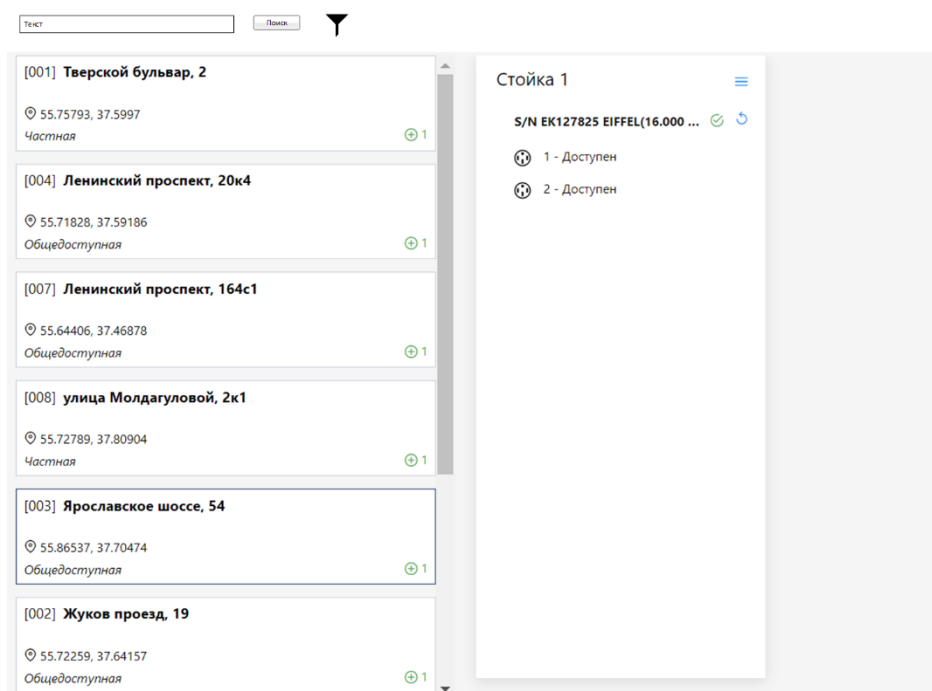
Текст

Поиск

[001] **Тверской бульвар, 2**

55.75793, 37.5997

*Частная* 1

[004] **Ленинский проспект, 20к4**

55.71828, 37.59186

*Общедоступная* 1

[007] **Ленинский проспект, 164с1**

55.64406, 37.46878

*Общедоступная* 1

[008] **улица Молдагуловой, 2к1**

55.72789, 37.80904

*Частная* 1

[003] **Ярославское шоссе, 54**

55.86537, 37.70474

*Общедоступная* 1

[002] **Жуков проезд, 19**

55.72259, 37.64157

*Общедоступная* 1

Стойка 1

**S/N EK127825 EIFFEL(16.000 ...**

1 - Доступен

2 - Доступен